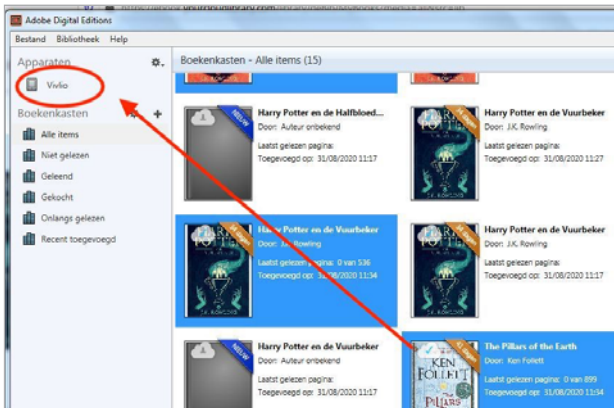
Adobe Digital Editions

Bestand Bibliotheek Help

Apparaten

Vivlio

Boekenkasten

Alle items

Niet gelezen

Geleend

Gekocht

Onlangs gelezen

Recent toegevoegd

Boekenkasten - Alle items (15)

NIEUW

Harry Potter en de Halfbloed...

Door: Auteur onbekend

Laatst gelezen pagina:

Toegevoegd op: 31/08/2020 11:17

Harry Potter en de Vuurbeker

Door: J.K. Rowling

Laatst gelezen pagina:

Toegevoegd op: 31/08/2020 11:27

Harry Potter en de Vuurbeker

Door: J.K. Rowling

Laatst gelezen pagina: 0 van 536

Toegevoegd op: 31/08/2020 11:34

Harry Potter en de Vuurbeker

Door: J.K. Rowling

Laatst gelezen pagina:

Toegevoegd op: 31/08/2020 11:17

NIEUW

Harry Potter en de Vuurbeker

Door: Auteur onbekend

Laatst gelezen pagina:

Toegevoegd op: 31/08/2020 11:17

The Pillars of the Earth

Door: Ken Follett

Laatst gelezen pagina: 0 van 899

Toegevoegd op: 31/08/2020 11:34

KEN FOLLETT

PILLARS